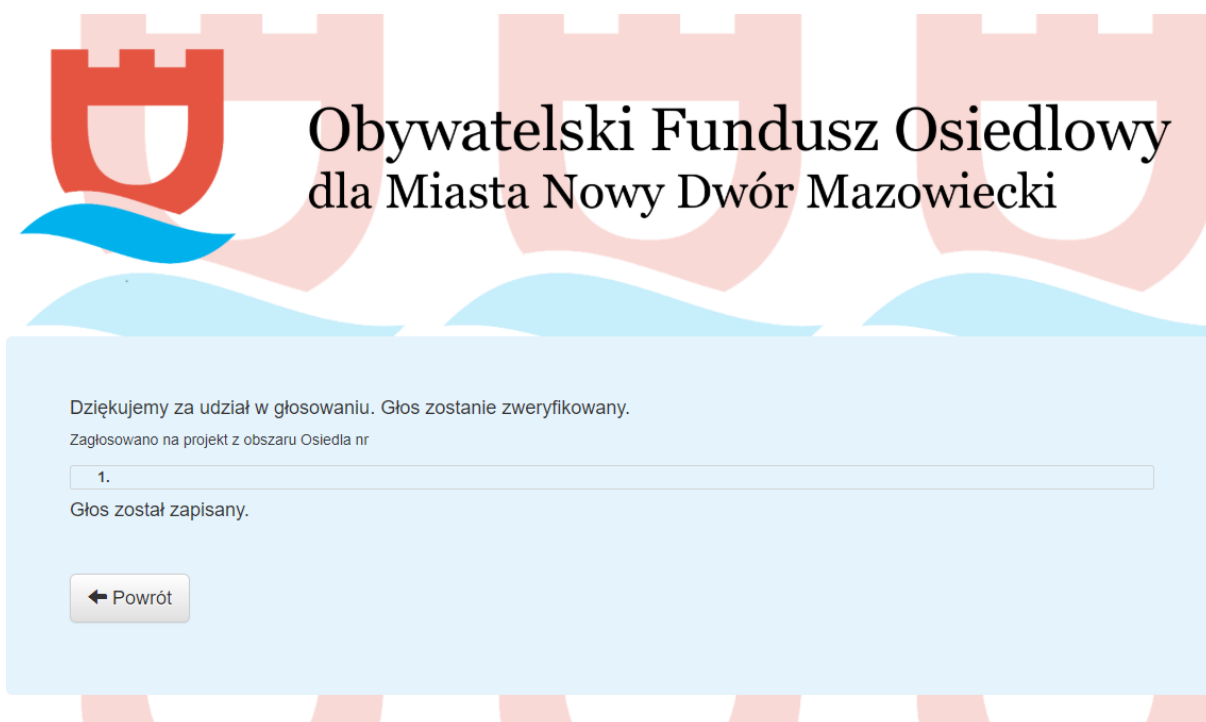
Obywatelski Fundusz Osiedlowy
dla Miasta Nowy Dwór Mazowiecki

Dziękujemy za udział w głosowaniu. Głos zostanie zweryfikowany.

Zagłosowano na projekt z obszaru Osiedla nr

1.

Głos został zapisany.

Powrót